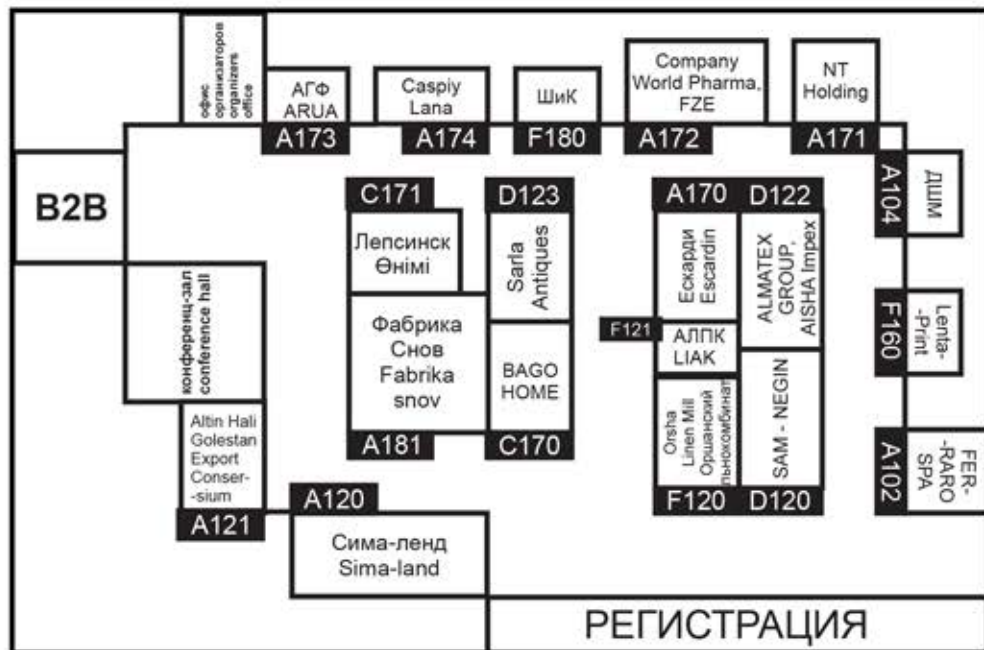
офис организаторов organizers office

АГФ ARUA
A173

Caspiy Lana
A174

ШиК
F180

Company World Pharma, FZE
A172

NT Holding
A171

B2B

C171
Лепсинск Өнімі

D123
Sarla Antiques

Фабрика Снов Fabrika snov
A181

BAGO HOME
C170

A170
D122
Ескарди Escardin
ALMATEX GROUP, AISHA Impex
F121
АЛПК LIAK
Orsha Linen Mill Оршанский льнокомбинат
SAM - NEGIN
F120
D120

A104
ДШМ

F160
Lenta--Print

A102
FER--RARO SPA

конференц-зал conference hall

Altin Hali Golestan Export Conser-sium
A121

A120
Сима-ленд Sima-land

РЕГИСТРАЦИЯ